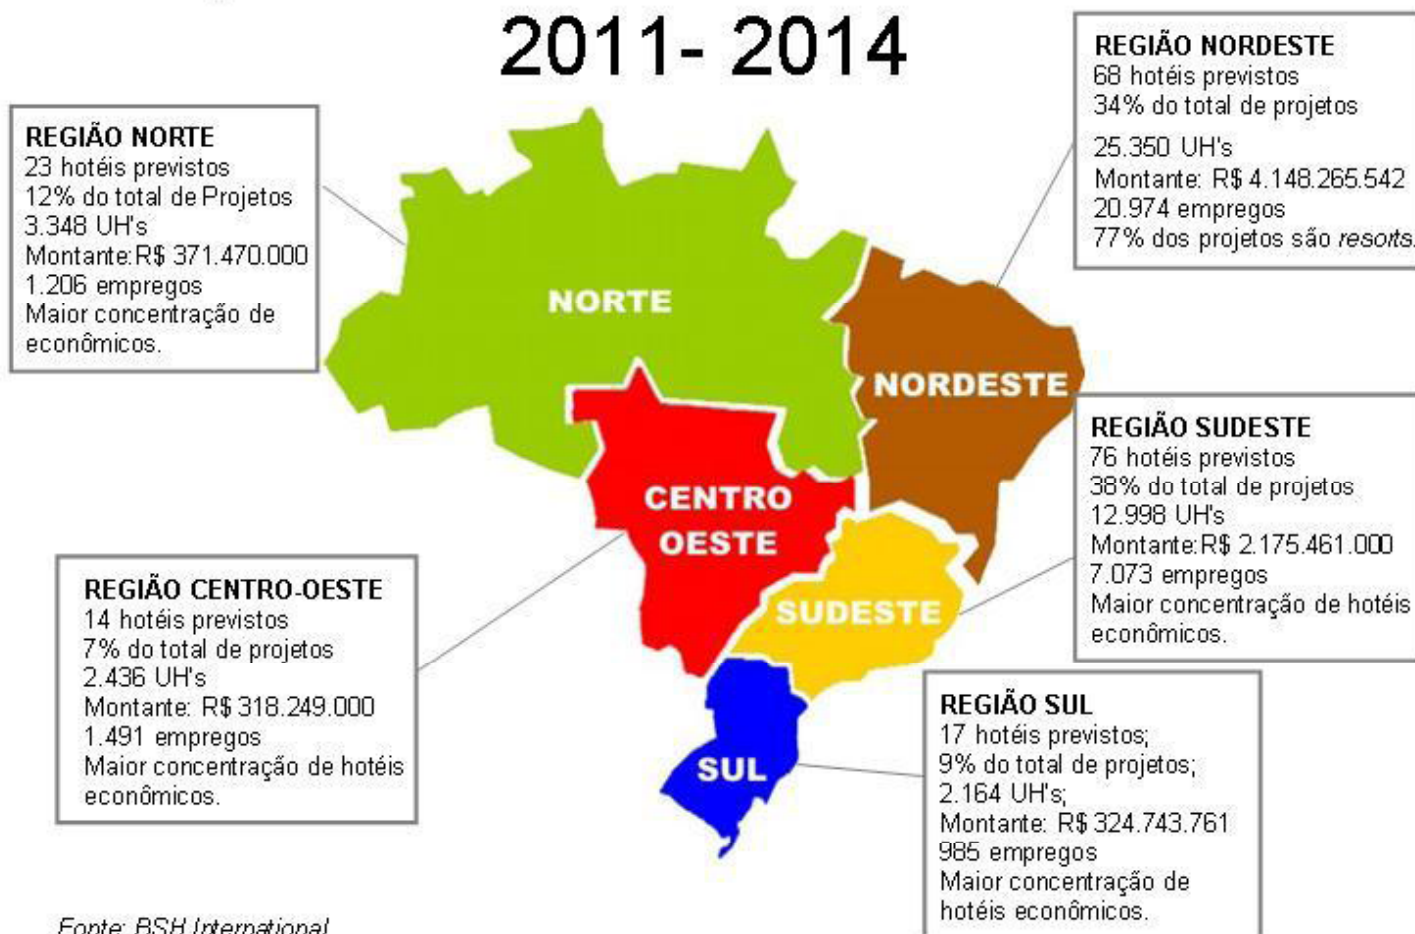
2011- 2014

REGIÃO NORTE
23 hotéis previstos
12% do total de Projetos
3.348 UH's
Montante:R$ 371.470.000
1.206 empregos
Maior concentração de econômicos.

REGIÃO NORDESTE
68 hotéis previstos
34% do total de projetos
25.350 UH's
Montante: R$ 4.148.265.542
20.974 empregos
77% dos projetos são *resorts*.

NORTE

NORDESTE

CENTRO OESTE

SUDESTE

SUL

REGIÃO SUDESTE
76 hotéis previstos
38% do total de projetos
12.998 UH's
Montante:R$ 2.175.461.000
7.073 empregos
Maior concentração de hotéis econômicos.

REGIÃO CENTRO-OESTE
14 hotéis previstos
7% do total de projetos
2.436 UH's
Montante: R$ 318.249.000
1.491 empregos
Maior concentração de hotéis econômicos.

REGIÃO SUL
17 hotéis previstos;
9% do total de projetos;
2.164 UH's;
Montante: R$ 324.743.761
985 empregos
Maior concentração de hotéis econômicos.

Fonte: BSH International